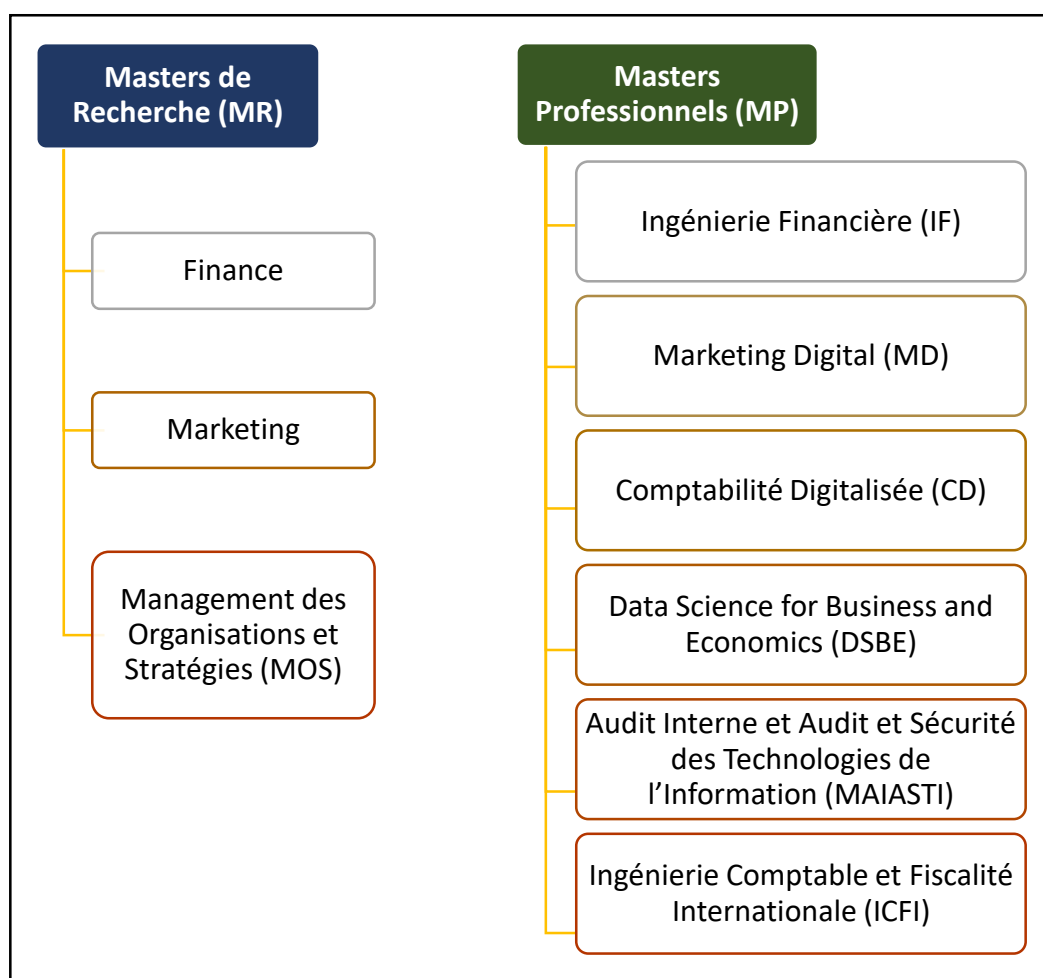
Masters de Recherche (MR)

Finance

Marketing

Management des Organisations et Stratégies (MOS)

Masters Professionnels (MP)

Ingénierie Financière (IF)

Marketing Digital (MD)

Comptabilité Digitalisée (CD)

Data Science for Business and Economics (DSBE)

Audit Interne et Audit et Sécurité des Technologies de l'Information (MAIASTI)

Ingénierie Comptable et Fiscalité Internationale (ICFI)